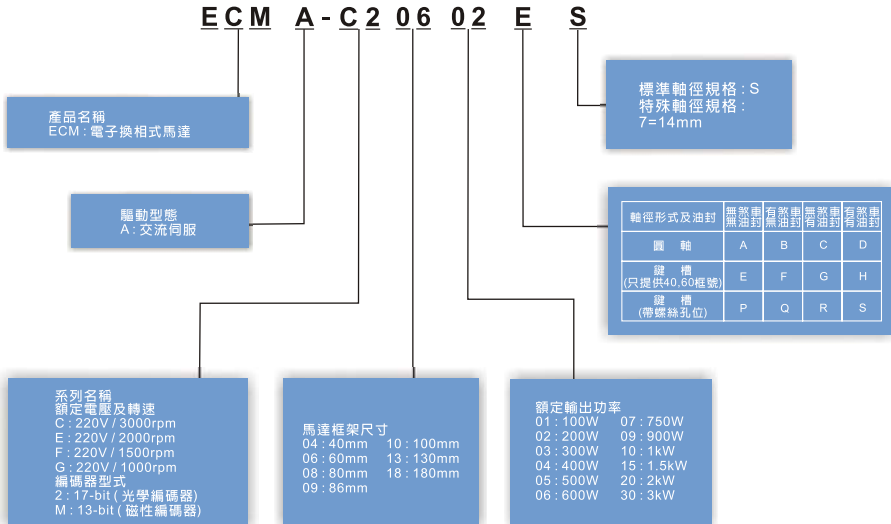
ECM A-C2 06 02 E S

產品名稱
ECM：電子換相式馬達

驅動型態
A：交流伺服

標準軸徑規格：S
特殊軸徑規格：
7=14mm

| 軸徑形式及油封 | 無煞車無油封 | 有煞車無油封 | 無煞車有油封 | 有煞車有油封 |
|---|---|---|---|---|
| 圓 軸 | A | B | C | D |
| 鍵 槽 (只提供40,60框號) | E | F | G | H |
| 鍵 槽 (帶螺絲孔位) | P | Q | R | S |

系列名稱
額定電壓及轉速
C：220V / 3000rpm
E：220V / 2000rpm
F：220V / 1500rpm
G：220V / 1000rpm
編碼器型式
2：17-bit (光學編碼器)
M：13-bit (磁性編碼器)

馬達框架尺寸
04：40mm 10：100mm
06：60mm 13：130mm
08：80mm 18：180mm
09：86mm

額定輸出功率
01：100W 07：750W
02：200W 09：900W
03：300W 10：1kW
04：400W 15：1.5kW
05：500W 20：2kW
06：600W 30：3kW